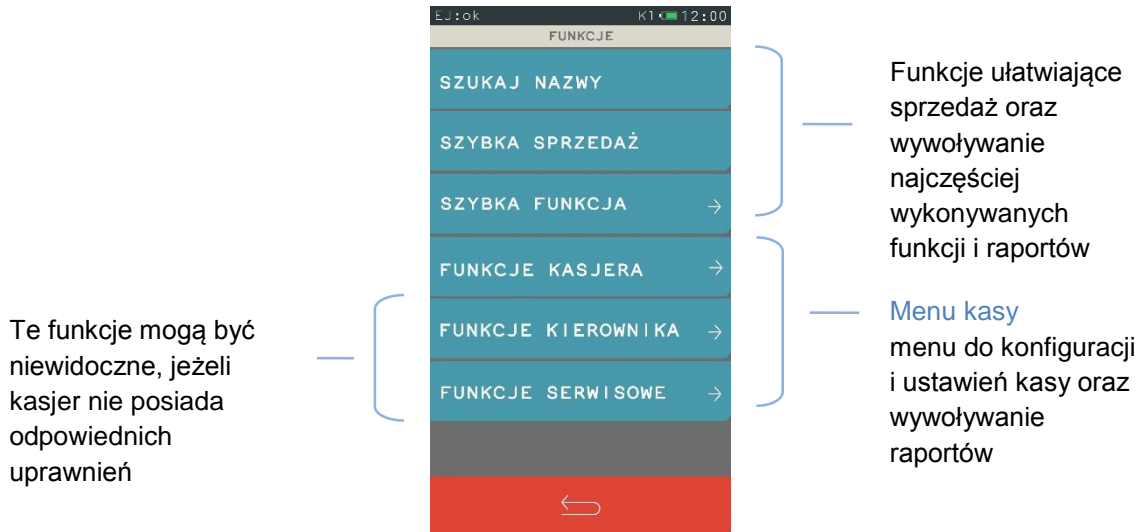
EJ:ok K1 12:00

FUNKCJE

SZUKAJ NAZWY

SZYBKA SPRZEDAŻ

SZYBKA FUNKCJA →

FUNKCJE KASJERA →

FUNKCJE KIEROWNIKA →

FUNKCJE SERWISOWE →

Funkcje ułatwiające sprzedaż oraz wywoływanie najczęściej wykonywanych funkcji i raportów

Menu kasy
menu do konfiguracji i ustawień kasy oraz wywoływanie raportów

Te funkcje mogą być niewidoczne, jeżeli kasjer nie posiada odpowiednich uprawnień